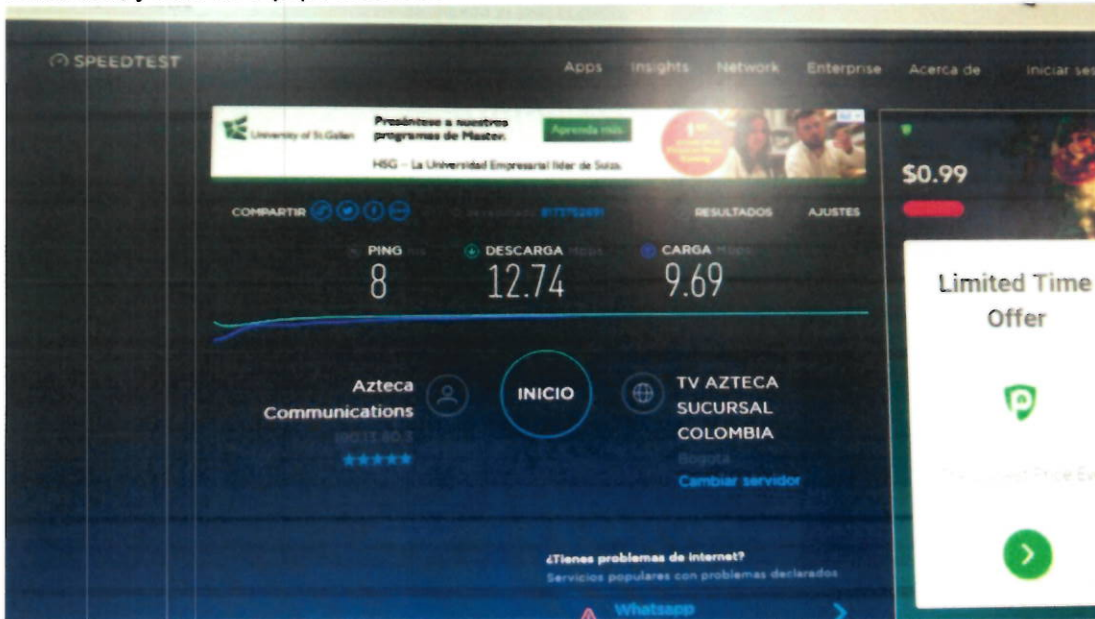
SPEEDTEST

Apps Insights Network Enterprise Acerca de Iniciar se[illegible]

University of St.Gallen Preséntese a nuestros programas de Master. Aprenda más HSG – La Universidad Empresarial líder de Suiza

$0.99

COMPARTIR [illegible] RESULTADOS AJUSTES

PING ms 8
DESCARGA Mbps 12.74
CARGA Mbps 9.69

Limited Time Offer

Azteca Communications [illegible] ★★★★★

INICIO

TV AZTECA SUCURSAL COLOMBIA Bogotá Cambiar servidor

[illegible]

¿Tienes problemas de internet?
Servicios populares con problemas declarados

Whatsapp